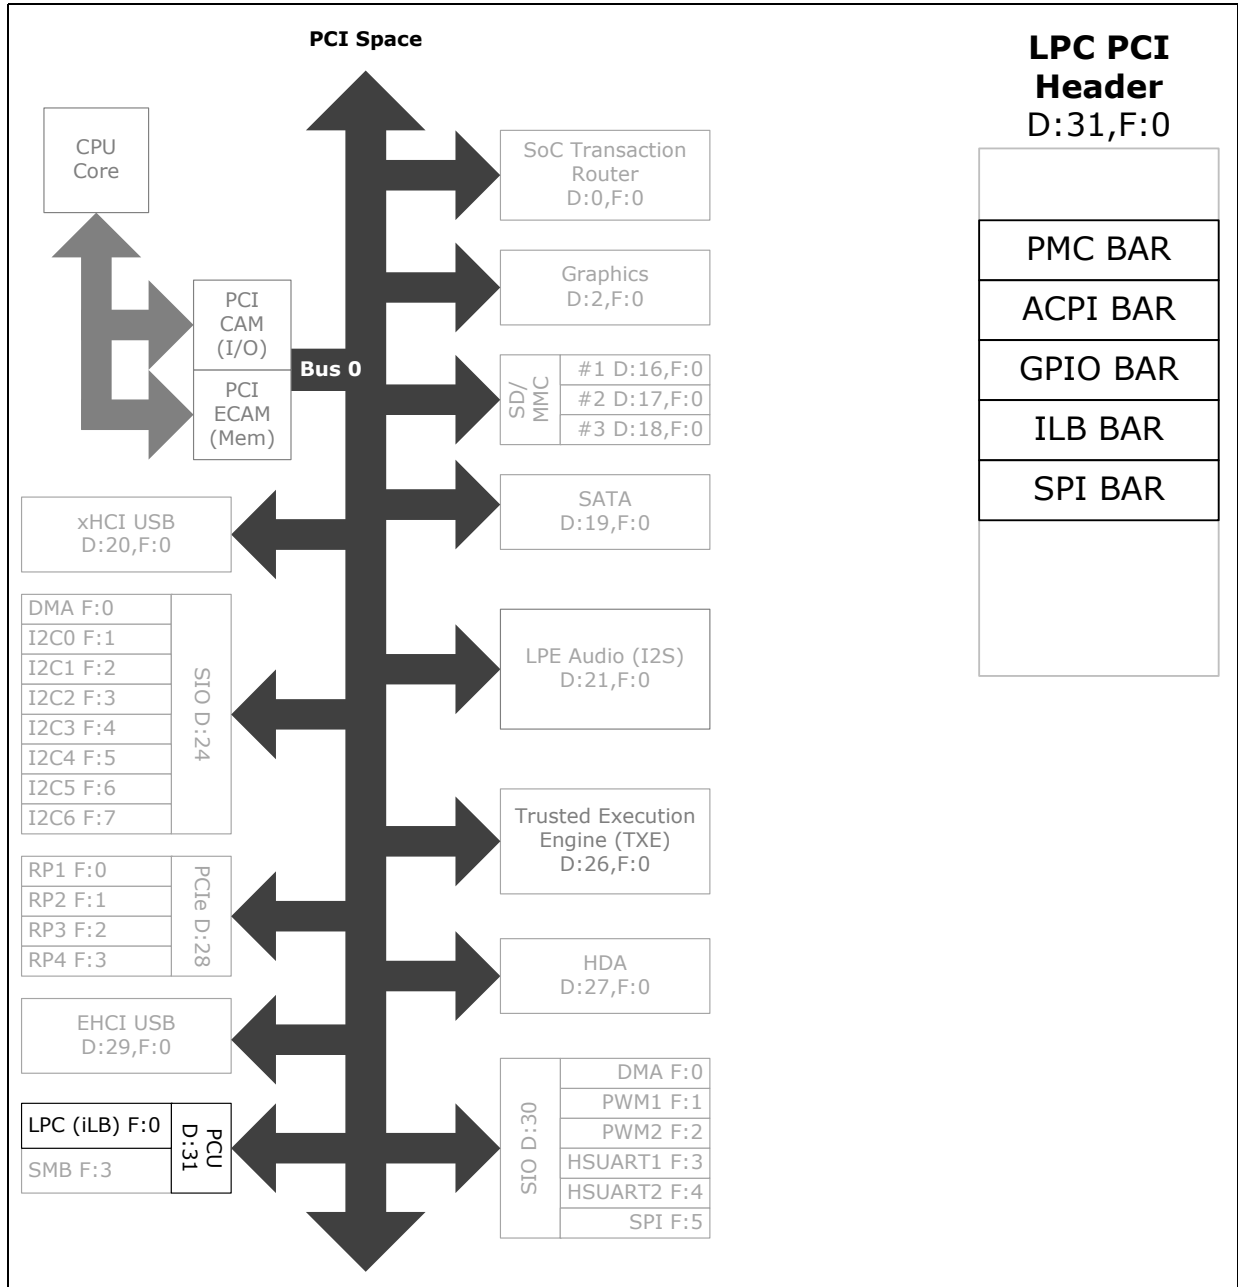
PCI Space

LPC PCI Header
D:31,F:0

CPU Core

SoC Transaction Router
D:0,F:0

Graphics
D:2,F:0

PCI CAM (I/O)

PCI ECAM (Mem)

Bus 0

SD/MMC

#1 D:16,F:0
#2 D:17,F:0
#3 D:18,F:0

SATA
D:19,F:0

xHCI USB
D:20,F:0

DMA F:0
I2C0 F:1
I2C1 F:2
I2C2 F:3
I2C3 F:4
I2C4 F:5
I2C5 F:6
I2C6 F:7
SIO D:24

LPE Audio (I2S)
D:21,F:0

Trusted Execution Engine (TXE)
D:26,F:0

RP1 F:0
RP2 F:1
RP3 F:2
RP4 F:3
PCIe D:28

HDA
D:27,F:0

EHCI USB
D:29,F:0

LPC (iLB) F:0
SMB F:3
PCU D:31

SIO D:30
DMA F:0
PWM1 F:1
PWM2 F:2
HSUART1 F:3
HSUART2 F:4
SPI F:5

PMC BAR
ACPI BAR
GPIO BAR
ILB BAR
SPI BAR